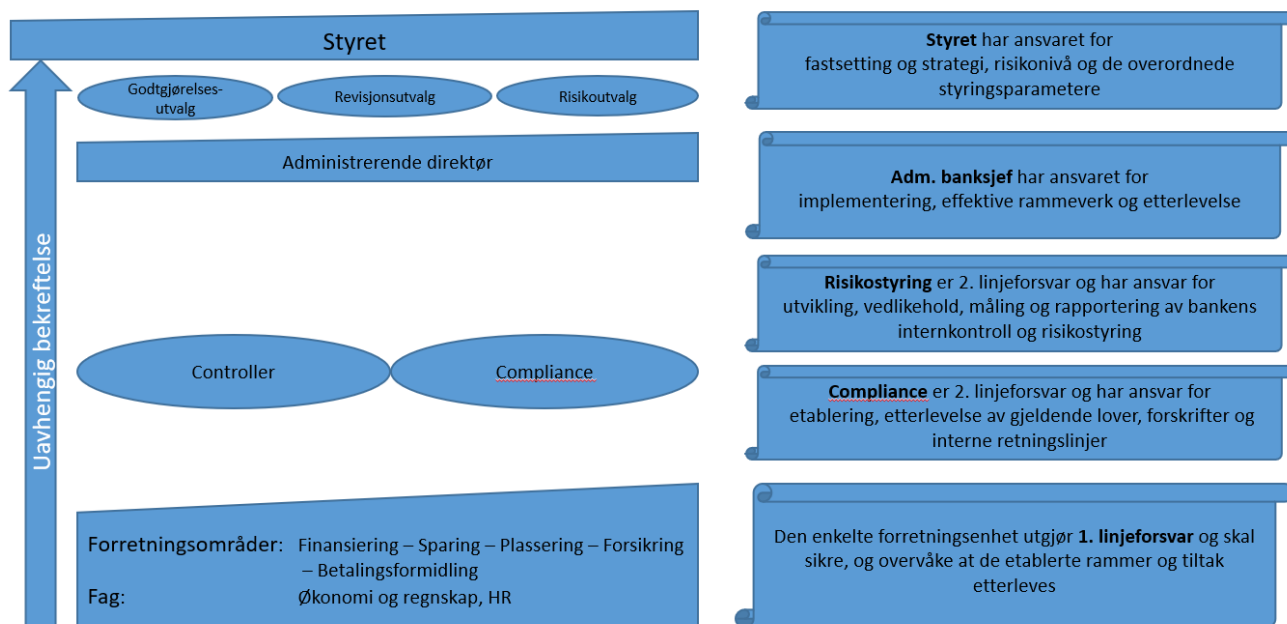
Styret

Godtgjørelses-utvalg

Revisjonsutvalg

Risikoutvalg

Administrerende direktør

Uavhengig bekreftelse

Controller

Compliance

Forretningsområder: Finansiering – Sparing – Plassering – Forsikring – Betalingsformidling

Fag: Økonomi og regnskap, HR

**Styret** har ansvaret for fastsetting og strategi, risikonivå og de overordnede styringsparametere

**Adm. banksjef** har ansvaret for implementering, effektive rammeverk og etterlevelse

**Risikostyring** er 2. linjeforsvar og har ansvar for utvikling, vedlikehold, måling og rapportering av bankens internkontroll og risikostyring

**Compliance** er 2. linjeforsvar og har ansvar for etablering, etterlevelse av gjeldende lover, forskrifter og interne retningslinjer

Den enkelte forretningsenhet utgjør **1. linjeforsvar** og skal sikre, og overvåke at de etablerte rammer og tiltak etterleves